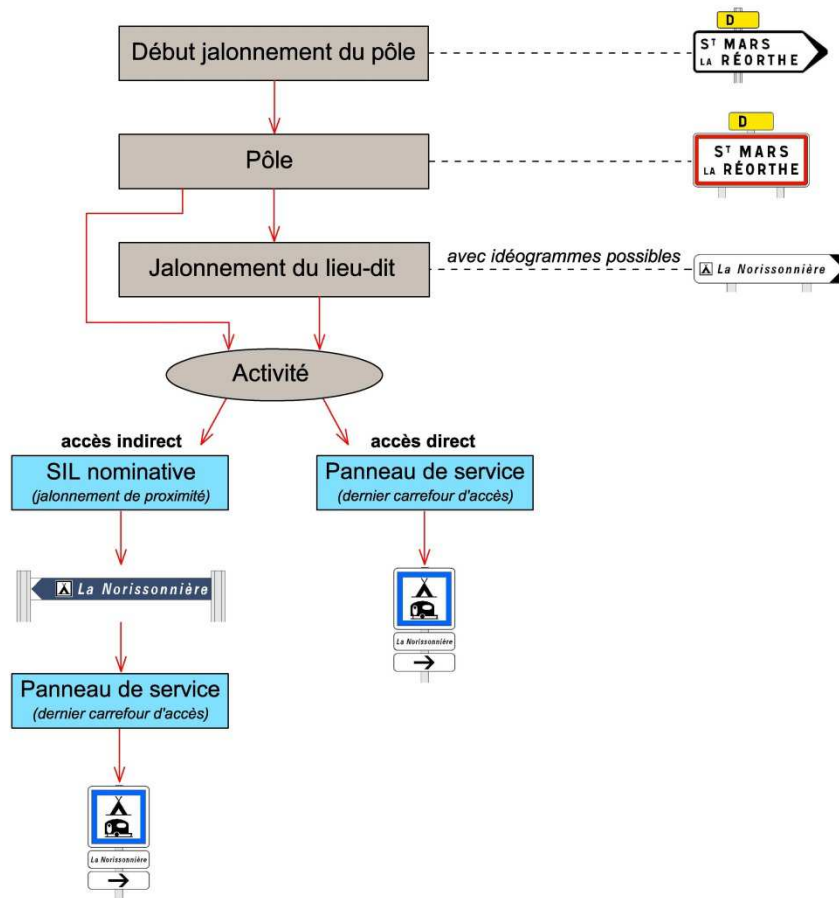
Début jalonnement du pôle

D
S$^T$ MARS
LA RÉORTHE

Pôle

D
S$^T$ MARS
LA RÉORTHE

Jalonnement du lieu-dit

avec idéogrammes possibles

La Norissonnière

Activité

accès indirect

SIL nominative
(jalonnement de proximité)

La Norissonnière

Panneau de service
(dernier carrefour d'accès)

La Norissonnière

→

accès direct

Panneau de service
(dernier carrefour d'accès)

La Norissonnière

→